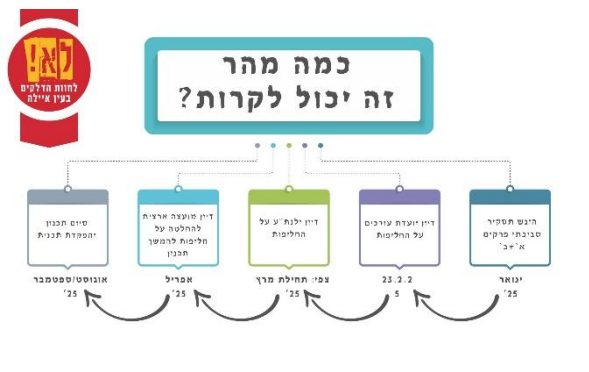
לא!
לחוות הדלקים בעין איילה

כמה מהר זה יכול לקרות?

הינשׁ תסקיר סביבתי פרקים א'+ב'

ינואר '25

דיון יועצת עורכים על החליפות

23.2.2 5

דיון ילנת"ע על החליפות

צפי: תחילת מרץ '25

דיון מועצה ארצית להחלטה על חליפות להמשך תכנון

אפריל '25

סיום תכנון והפקדת תכנית

אוגוסט/ספטמבר '25